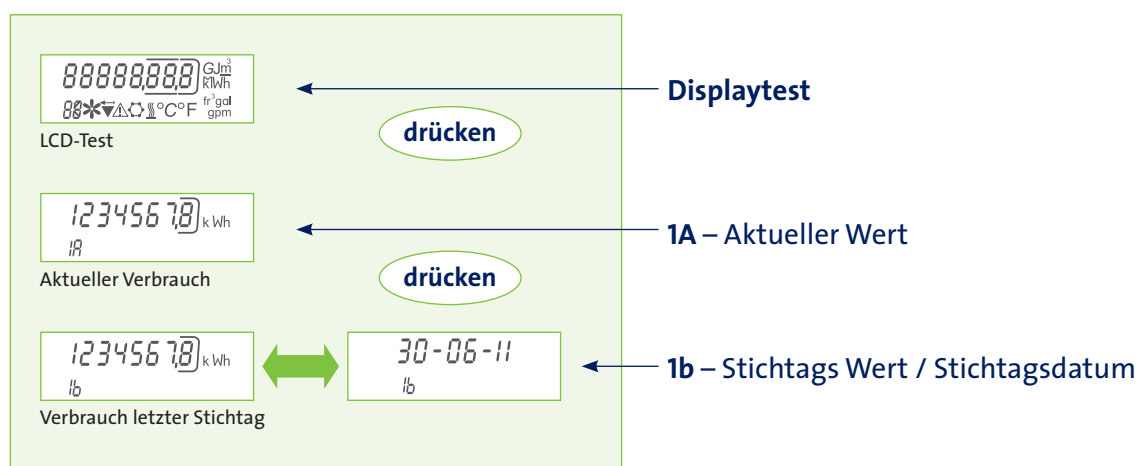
88888,88,8 GJ $m^3$ kWh
88 °C°F $ft^3$ gal gpm
LCD-Test

Displaytest

drücken

1234567,8 kWh
1A
Aktueller Verbrauch

1A – Aktueller Wert

drücken

1234567,8 kWh
1b
Verbrauch letzter Stichtag

30-06-11
1b

1b – Stichtags Wert / Stichtagsdatum